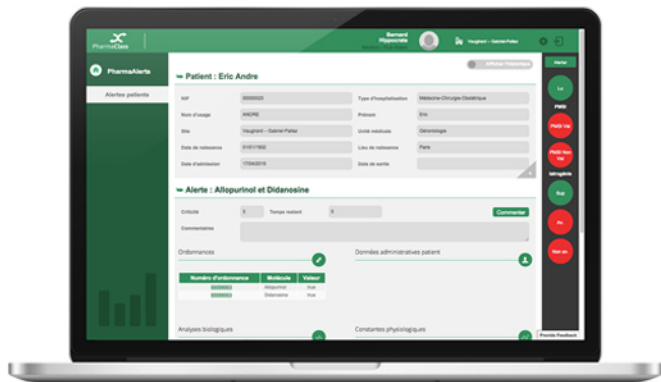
PharmaClass

Bernard Hippocrate

Vaugirard – Gabriel Pallez

PharmaAlerts

Alertes patients

Patient : Eric Andre

Afficher l'historique

IVP

Nom d'usage ANDRE

Site Vaugirard – Gabriel Pallez

Date de naissance 01/01/1932

Date d'admission 17/04/2019

Type d'hospitalisation Médecine-Chirurgie-Obstétrique

Prénom Eric

Unité médicale Gériatologie

Lieu de naissance Paris

Date de sortie

Alerte : Allopurinol et Didanosine

Criticité 5

Temps restant 5

Commenter

Commentaires

Ordonnances

Données administratives patient

| Numéro d'ordonnance | Molécule | Valeur |
|---|---|---|
| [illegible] | Allopurinol | true |
| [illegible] | Didanosine | true |

Analyses biologiques

Constantes physiologiques

Valider

Lu

PMSI

PMSI Val

PMSI Non Val

Iatrogénie

Sup

An

Non an

Provide Feedback